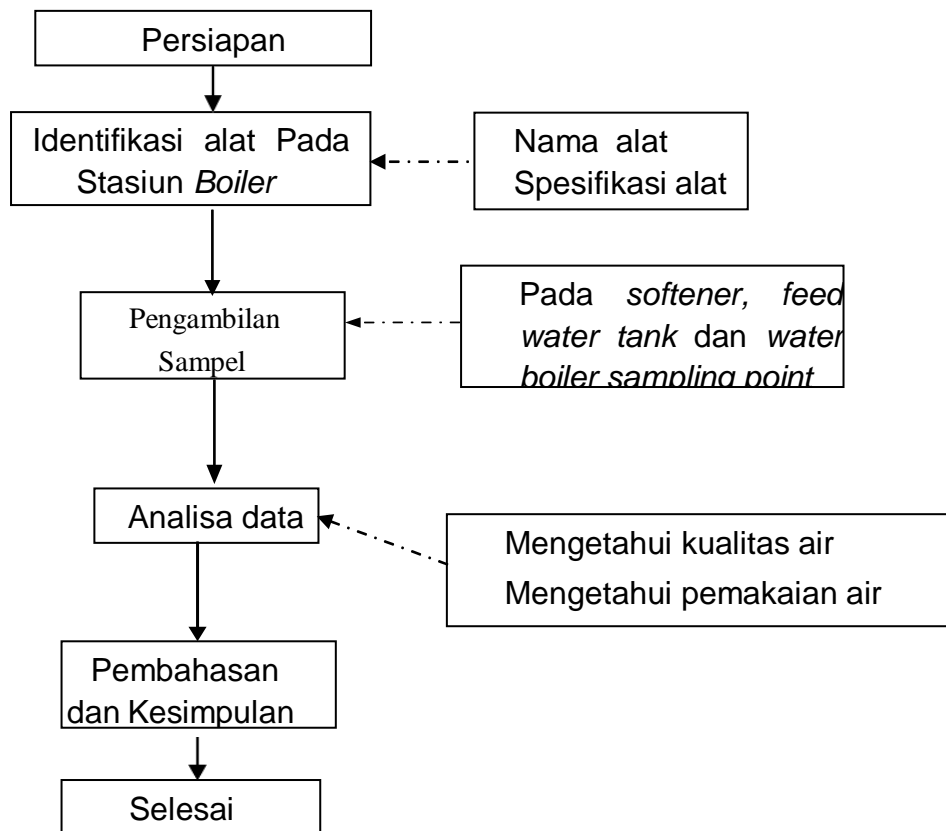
Persiapan

Identifikasi alat Pada Stasiun *Boiler*

Nama alat
Spesifikasi alat

Pengambilan Sampel

Pada *softener, feed water tank* dan *water boiler sampling point*

Analisa data

Mengetahui kualitas air
Mengetahui pemakaian air

Pembahasan dan Kesimpulan

Selesai